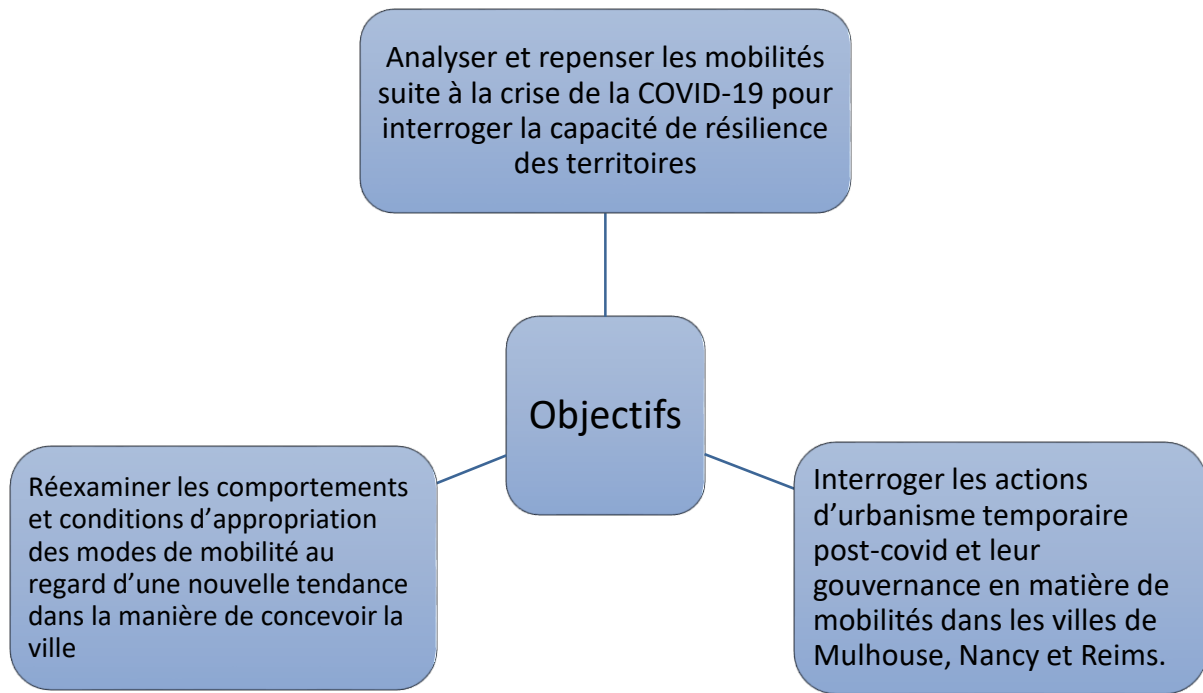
Analyser et repenser les mobilités suite à la crise de la COVID-19 pour interroger la capacité de résilience des territoires

Objectifs

Réexaminer les comportements et conditions d'appropriation des modes de mobilité au regard d'une nouvelle tendance dans la manière de concevoir la ville

Interroger les actions d'urbanisme temporaire post-covid et leur gouvernance en matière de mobilités dans les villes de Mulhouse, Nancy et Reims.